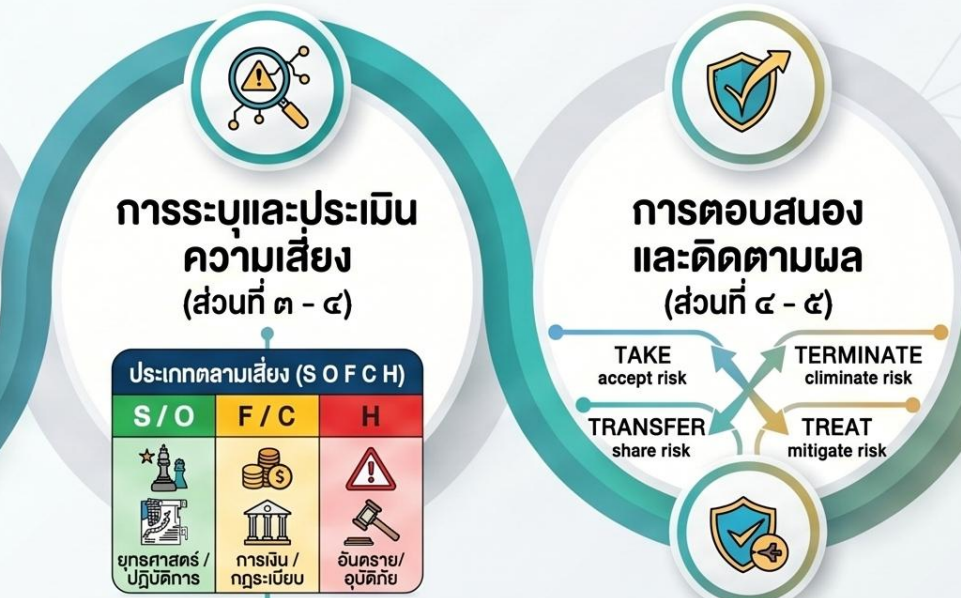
การระบุและประเมิน
ความเสี่ยง
(ส่วนที่ ๓ - ๔)

ประเภทตลามเสี่ยง (S O F C H)

| S / O | F / C | H |
|---|---|---|
| ยุทธศาสตร์ / ปฏิบัติการ | การเงิน / กฎระเบียบ | อันตราย/ อุบัติภัย |

การตอบสนอง
และติดตามผล
(ส่วนที่ ๔ - ๕)

TAKE
accept risk

TERMINATE
climinate risk

TRANSFER
share risk

TREAT
mitigate risk